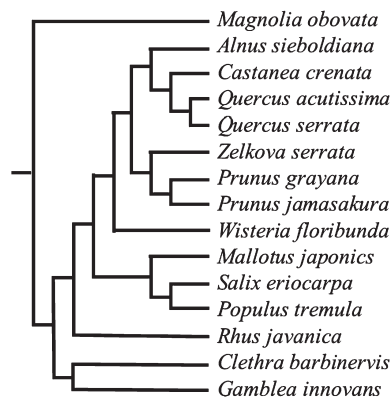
Magnolia obovata
Alnus sieboldiana
Castanea crenata
Quercus acutissima
Quercus serrata
Zelkova serrata
Prunus grayana
Prunus jamasakura
Wisteria floribunda
Mallotus japonics
Salix eriocarpa
Populus tremula
Rhus javanica
Clethra barbinervis
Gamblea innovans